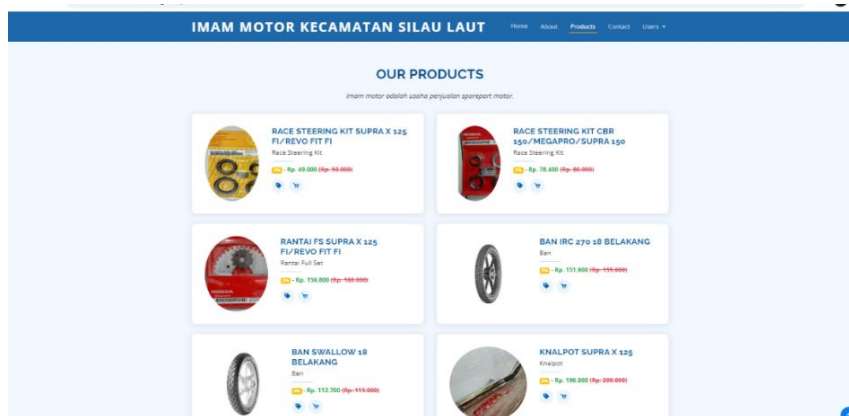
IMAM MOTOR KECAMATAN SILAU LAUT

Home About Products Contact Users

OUR PRODUCTS

imam motor adalah usaha penjualan sparepart motor.

RACE STEERING KIT SUPRA X 125 FI/REVO FIT FI
Race Steering Kit
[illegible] - Rp. 69.000 (Rp. 93.000)

RACE STEERING KIT CBR 150/MEGAPRO/SUPRA 150
Race Steering Kit
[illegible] - Rp. 78.400 (Rp. 80.000)

RANTAI FS SUPRA X 125 FI/REVO FIT FI
Rantai Full Set
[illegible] - Rp. 156.800 (Rp. 160.000)

BAN IRC 270 18 BELAKANG
Ban
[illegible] - Rp. 151.900 (Rp. 155.000)

BAN SWALLOW 18 BELAKANG
Ban
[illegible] - Rp. 112.700 (Rp. 115.000)

KNALPOT SUPRA X 125
Knalpot
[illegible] - Rp. 196.000 (Rp. 200.000)